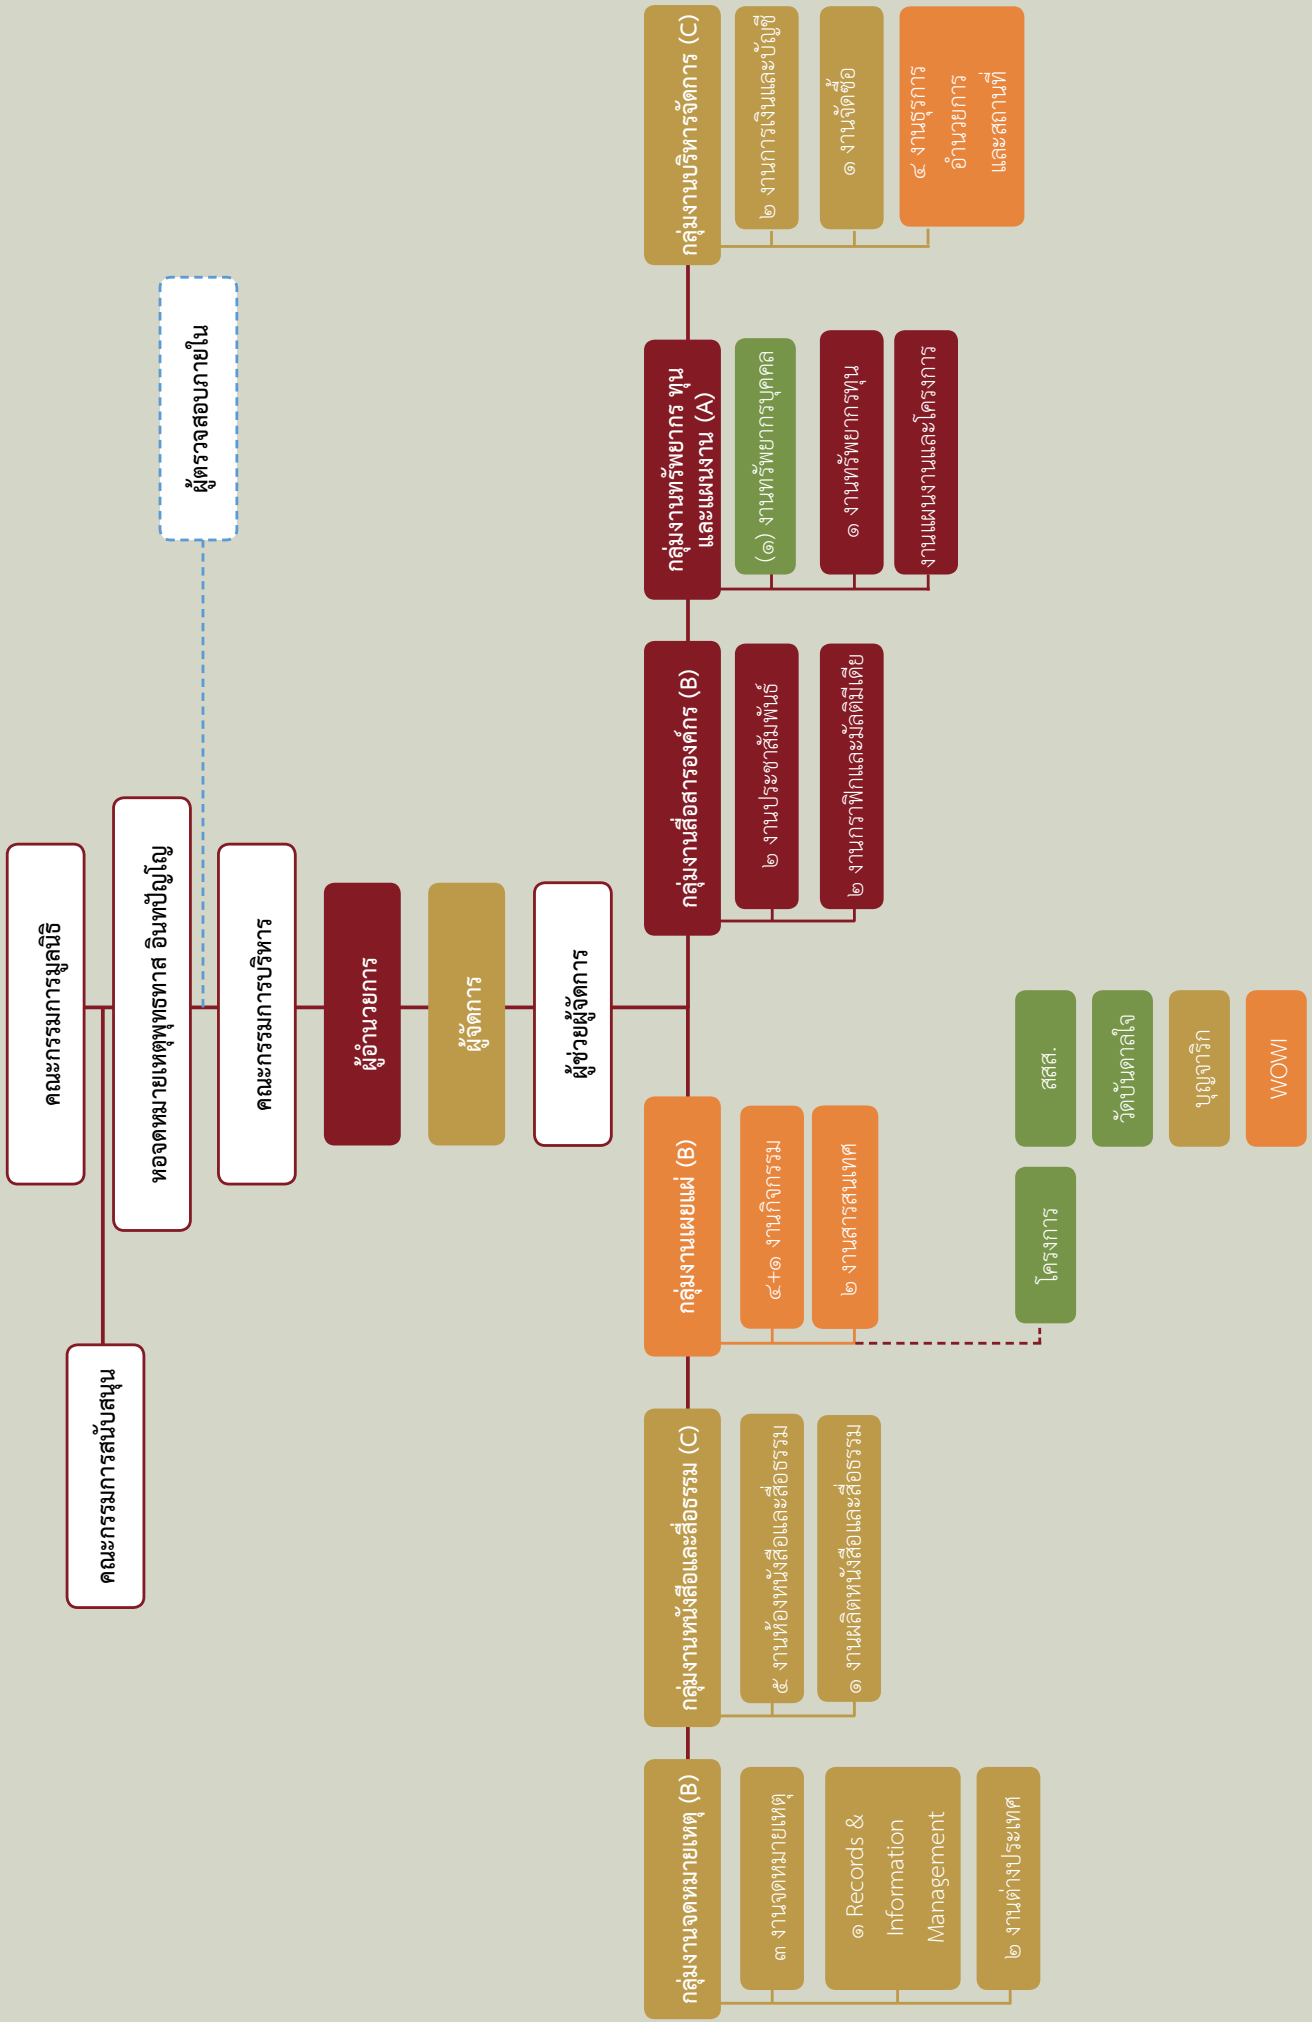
คณะกรรมการมูลนิธิ

คณะกรรมการสนับสนุน

หอจดหมายเหตุพุทธทาส อินทปัญโญ

ผู้ตรวจสอบภายใน

คณะกรรมการบริหาร

ผู้อำนวยการ

ผู้จัดการ

ผู้ช่วยผู้จัดการ

กลุ่มงานบริหารจัดการ (C)
๒ งานการเงินและบัญชี
๑ งานจัดซื้อ
๔ งานธุรการ อำนวยการ และสถานที่

กลุ่มงานทรัพยากร ทุน และแผนงาน (A)
(๑) งานทรัพยากรบุคคล
๑ งานทรัพยากรทุน
งานแผนงานและโครงการ

กลุ่มงานสื่อสารองค์กร (B)
๒ งานประชาสัมพันธ์
๒ งานกราฟิกและมัลติมีเดีย

กลุ่มงานเผยแผ่ (B)
๔+๑ งานกิจกรรม
๒ งานสารสนเทศ

โครงการ

สสส.

วัดบันดาลใจ

บุญจาริก

WOW!

กลุ่มงานหนังสือและสื่อธรรม (C)
๕ งานห้องหนังสือและสื่อธรรม
๑ งานผลิตหนังสือและสื่อธรรม

กลุ่มงานจดหมายเหตุ (B)
๓ งานจดหมายเหตุ
๑ Records & Information Management
๒ งานต่างประเทศ